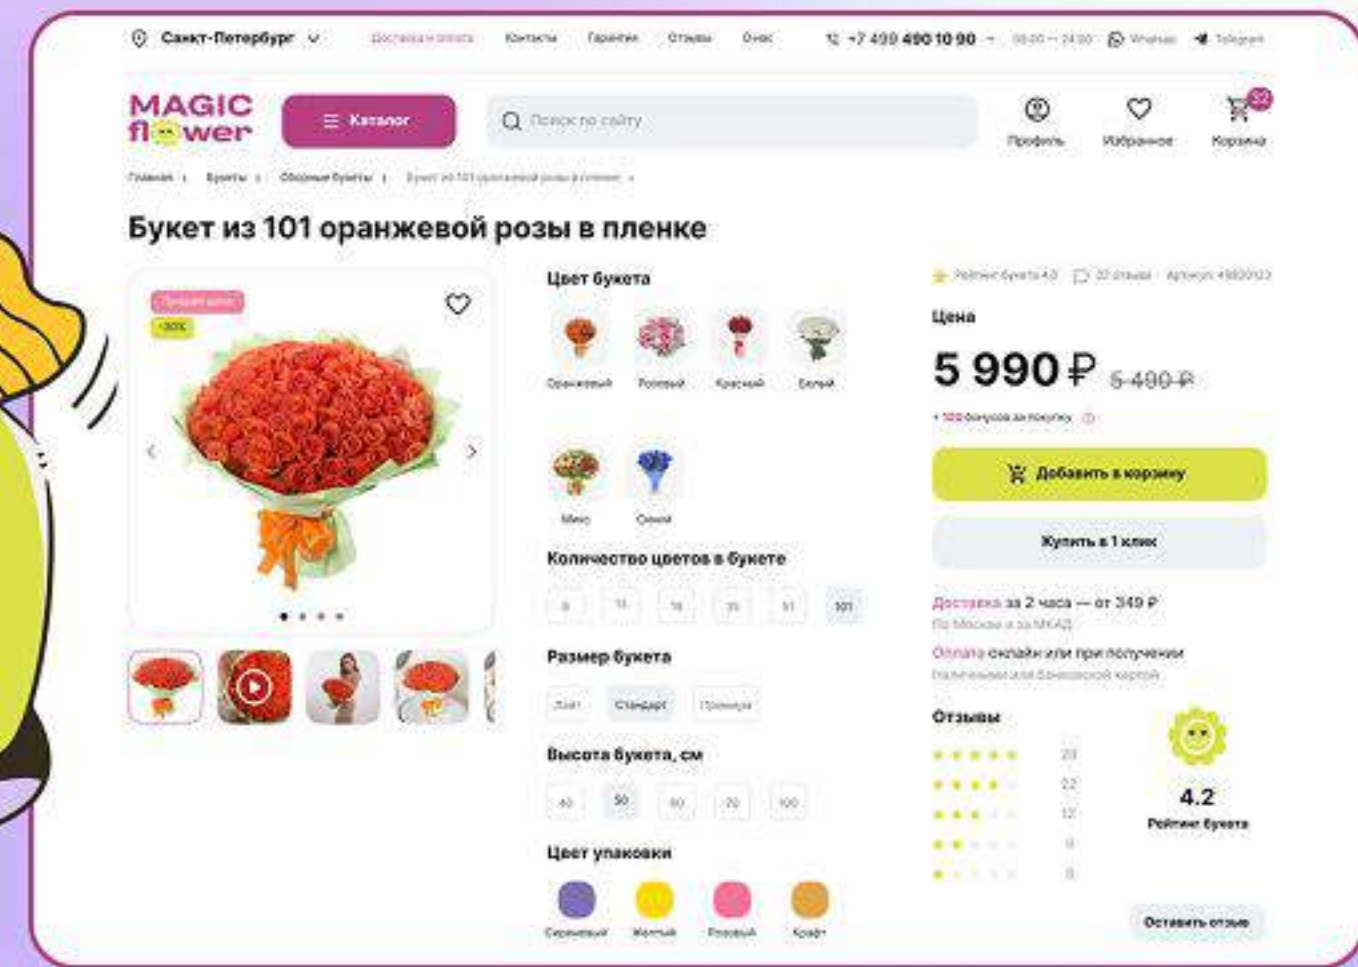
Санкт-Петербург
Доставка и оплата Контакты Гарантии Отзывы О нас
+7 499 490 10 90 · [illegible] WhatsApp Telegram

MAGIC flower
Каталог
Поиск по сайту
Профиль Избранное Корзина

Главная / Букеты / Сборные букеты / Букет из 101 оранжевой розы в пленке

Букет из 101 оранжевой розы в пленке

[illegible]
-20%

Цвет букета
Оранжевый Розовый Красный Белый
Микс Синий

Количество цветов в букете
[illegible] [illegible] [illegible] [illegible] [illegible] 101

Размер букета
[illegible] Стандарт Премиум

Высота букета, см
40 50 60 70 100

Цвет упаковки
Сиреневый Желтый Розовый Крафт

Рейтинг букета 4.0 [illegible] отзыва Артикул: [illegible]

Цена
5 990 ₽ 6 490 ₽
+ 100 бонусов за покупку

Добавить в корзину
Купить в 1 клик

Доставка за 2 часа — от 349 ₽
По Москве и за МКАД
Оплата онлайн или при получении
Наличными или банковской картой

Отзывы
23
22
12
8
0
4.2
Рейтинг букета

Оставить отзыв